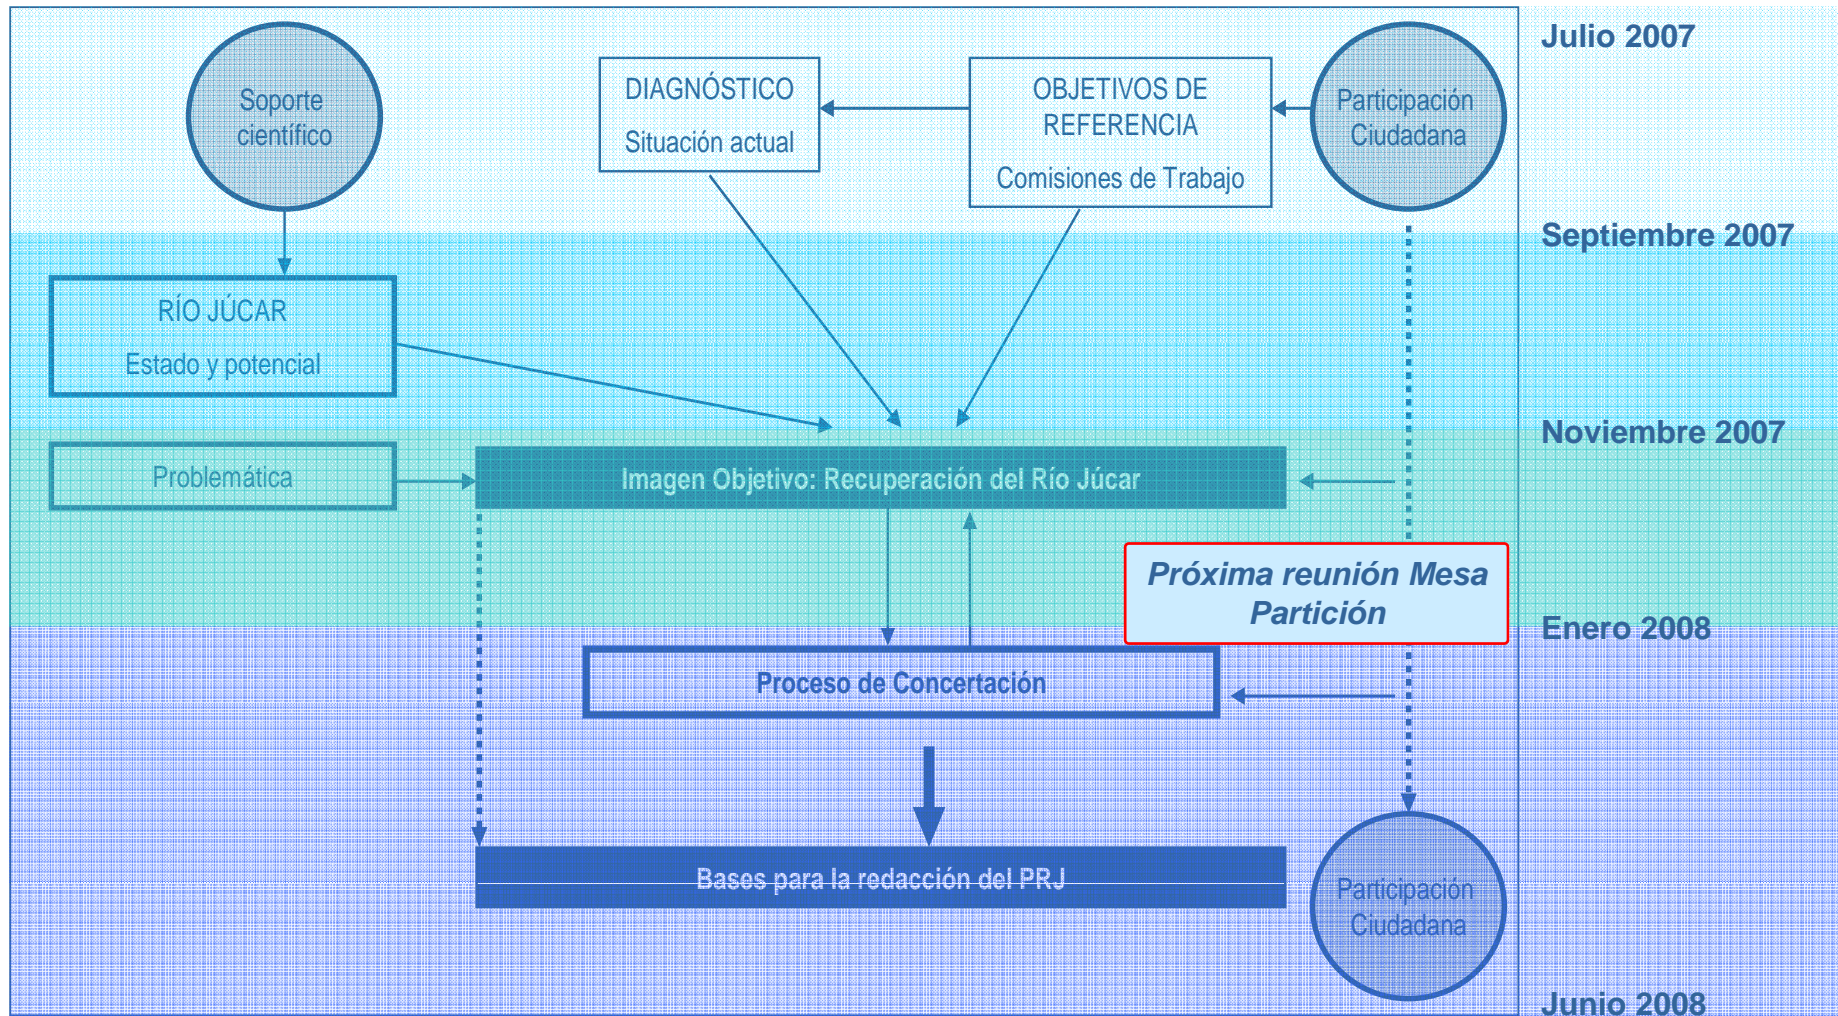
Soporte científico

DIAGNÓSTICO

Situación actual

OBJETIVOS DE REFERENCIA

Comisiones de Trabajo

Participación Ciudadana

Julio 2007

Septiembre 2007

RÍO JÚCAR

Estado y potencial

Noviembre 2007

Problemática

Imagen Objetivo: Recuperación del Río Júcar

Próxima reunión Mesa Partición

Enero 2008

Proceso de Concertación

Bases para la redacción del PRJ

Participación Ciudadana

Junio 2008